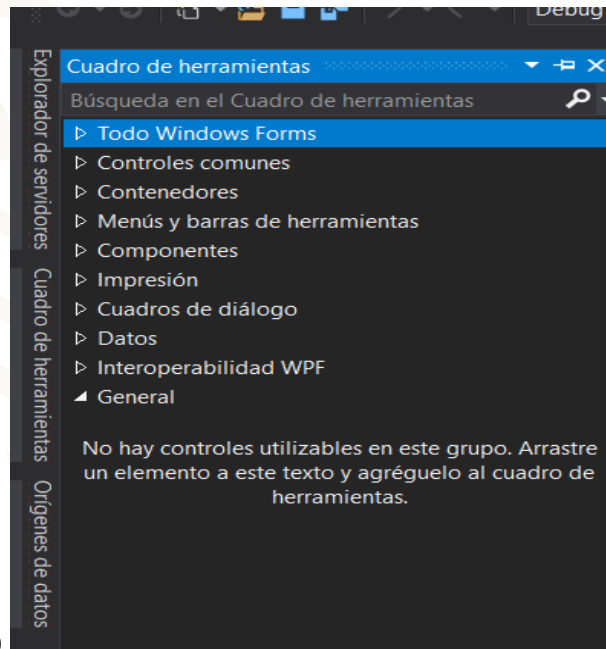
Debug

Explorador de servidores

Cuadro de herramientas

Orígenes de datos

Cuadro de herramientas

Búsqueda en el Cuadro de herramientas

▷ Todo Windows Forms
▷ Controles comunes
▷ Contenedores
▷ Menús y barras de herramientas
▷ Componentes
▷ Impresión
▷ Cuadros de diálogo
▷ Datos
▷ Interoperabilidad WPF
◢ General

No hay controles utilizables en este grupo. Arrastre un elemento a este texto y agréguelo al cuadro de herramientas.